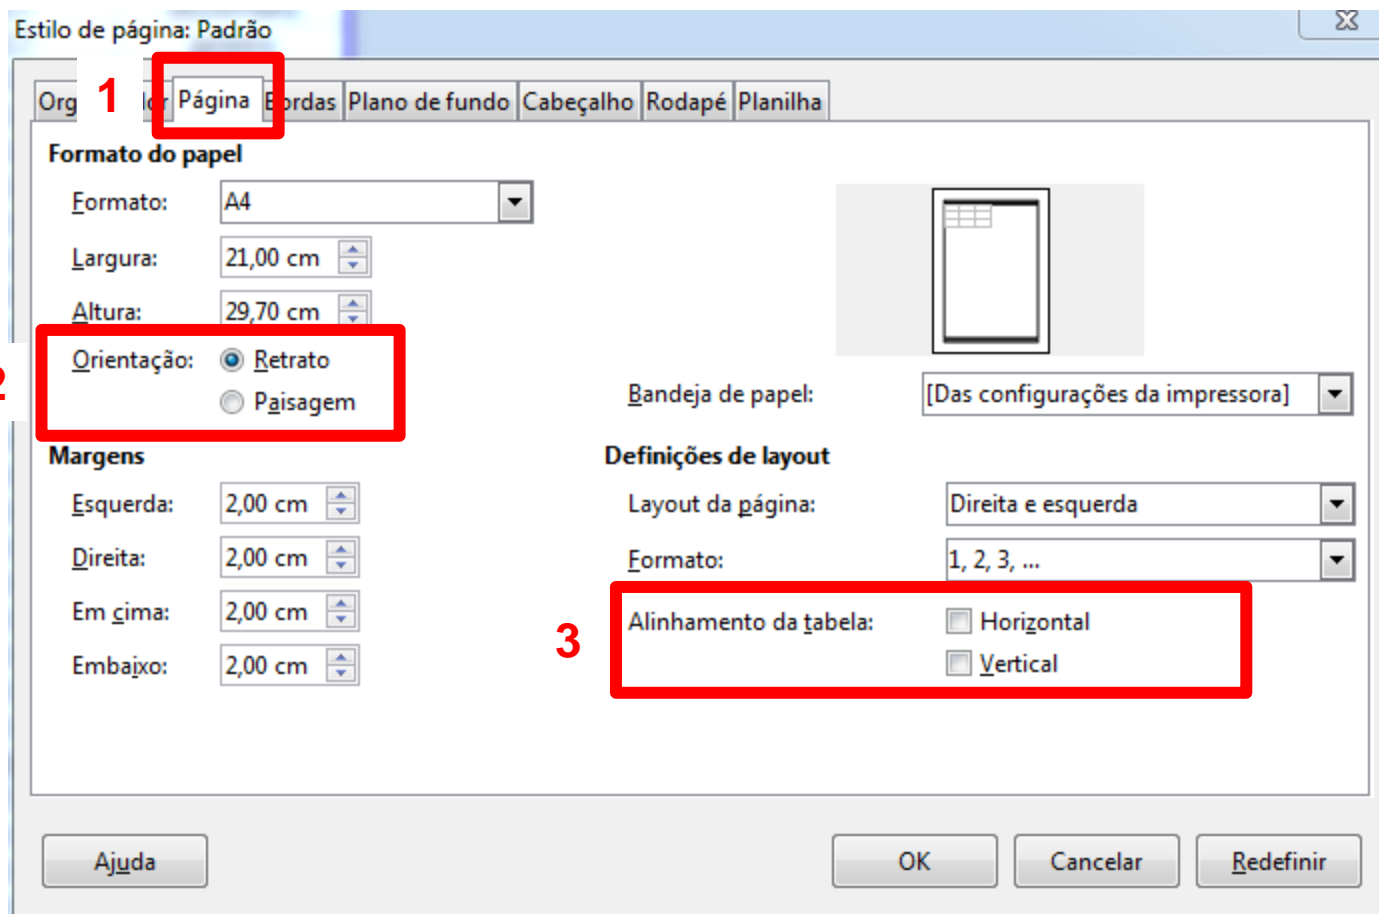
Estilo de página: Padrão

Org 1 lr Página Bordas Plano de fundo Cabeçalho Rodapé Planilha

Formato do papel

Formato: A4

Largura: 21,00 cm

Altura: 29,70 cm

2 Orientação: Retrato
Paisagem

Bandeja de papel: [Das configurações da impressora]

Margens

Esquerda: 2,00 cm

Direita: 2,00 cm

Em cima: 2,00 cm

Embaixo: 2,00 cm

Definições de layout

Layout da página: Direita e esquerda

Formato: 1, 2, 3, ...

3 Alinhamento da tabela: Horizontal
Vertical

Ajuda

OK

Cancelar

Redefinir